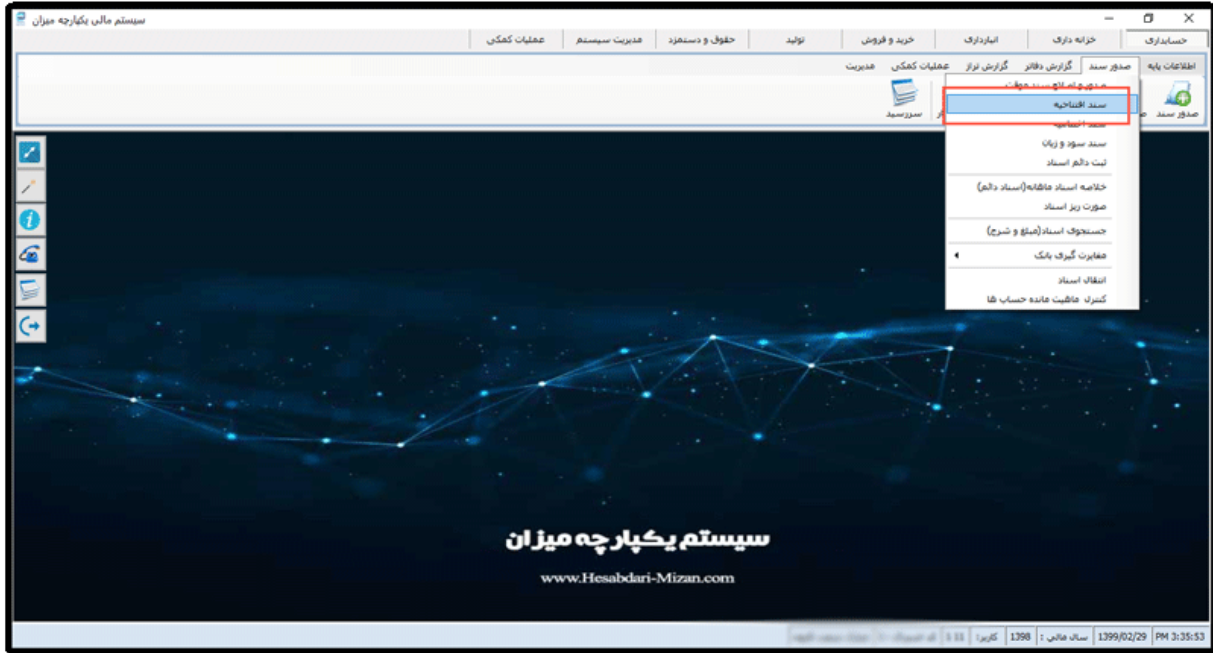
سیستم مالی یکپارچه میزان

حسابداری | خزانه داری | انبارداری | خرید و فروش | تولید | حقوق و دستمزد | مدیریت سیستم | عملیات کمکی

اطلاعات پایه | صدور سند | گزارش دفاتر | گزارش تراز | عملیات کمکی | مدیریت

صدور سند
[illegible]
سررسید

سند افتتاحیه
سند اختتامیه
سند سود و زیان
ثبت دائم اسناد
خلاصه اسناد ماهانه(اسناد دائم)
صورت ریز اسناد
جستجوی اسناد(مبلغ و شرح)
مغایرت گیری بانک
انتقال اسناد
کنترل ماهیت مانده حساب ها

سیستم یکپارچه میزان
www.Hesabdari-Mizan.com

PM 3:35:53 | 1399/02/29 | سال مالی : | 1398 | کاربر: | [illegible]